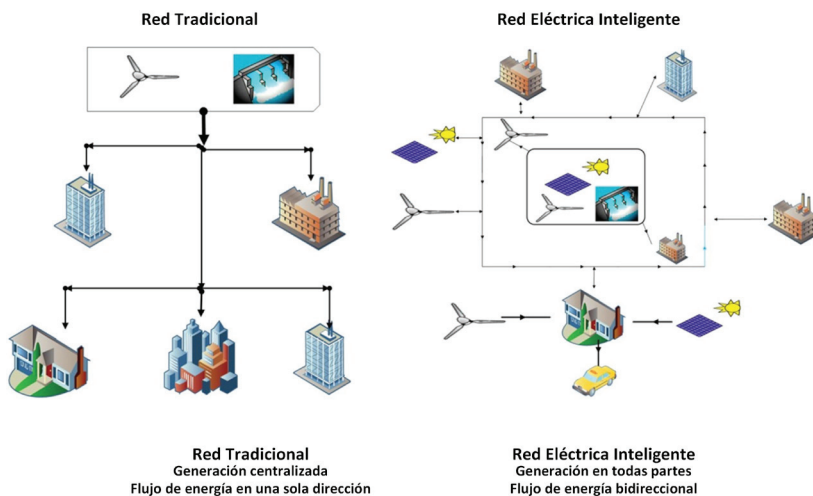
Red Tradicional

Red Eléctrica Inteligente

Red Tradicional
Generación centralizada
Flujo de energía en una sola dirección

Red Eléctrica Inteligente
Generación en todas partes
Flujo de energía bidireccional